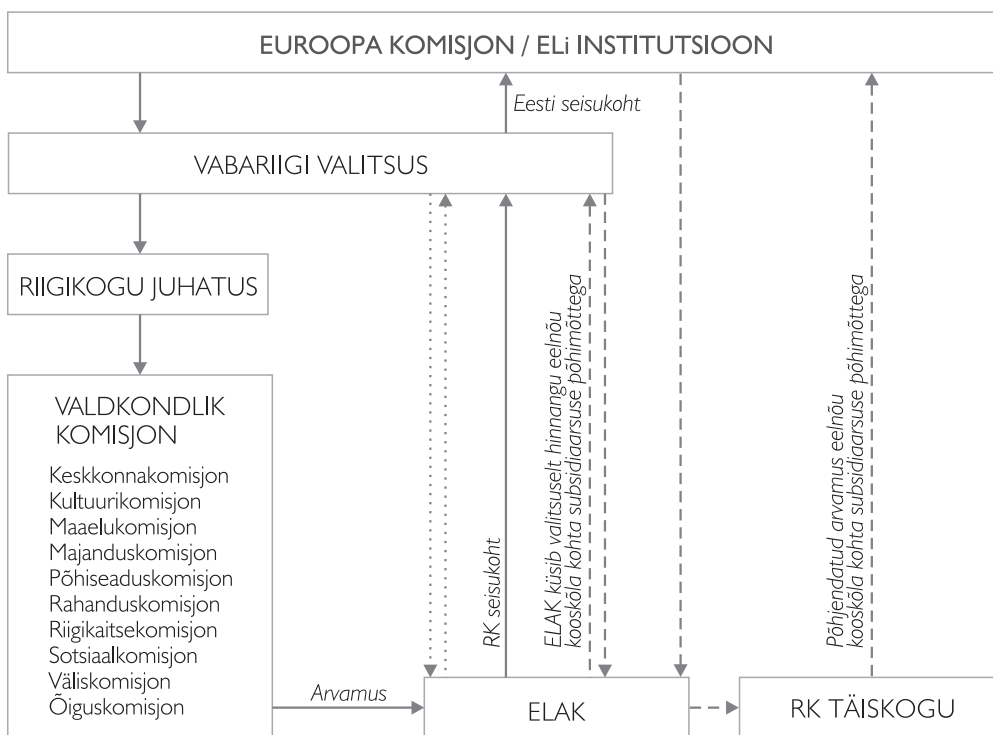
EUROOPA KOMISJON / ELi INSTITUTSIOON

Eesti seisukoht

VABARIIGI VALITSUS

RIIGIKOGU JUHATUS

VALDKONDLIK KOMISJON

Keskkonnakomisjon
Kultuurikomisjon
Maaelukomisjon
Majanduskomisjon
Põhiseaduskomisjon
Rahanduskomisjon
Riigikaitsekomisjon
Sotsiaalkomisjon
Väliskomisjon
Õiguskomisjon

Arvamus

RK seisukoht

ELAK küsib valitsuselt hinnangu eelnõu kooskõla kohta subsidiaarsuse põhimõttega

Põhjendatud arvamus eelnõu kooskõla kohta subsidiaarsuse põhimõttega

ELAK

RK TÄISKOGU